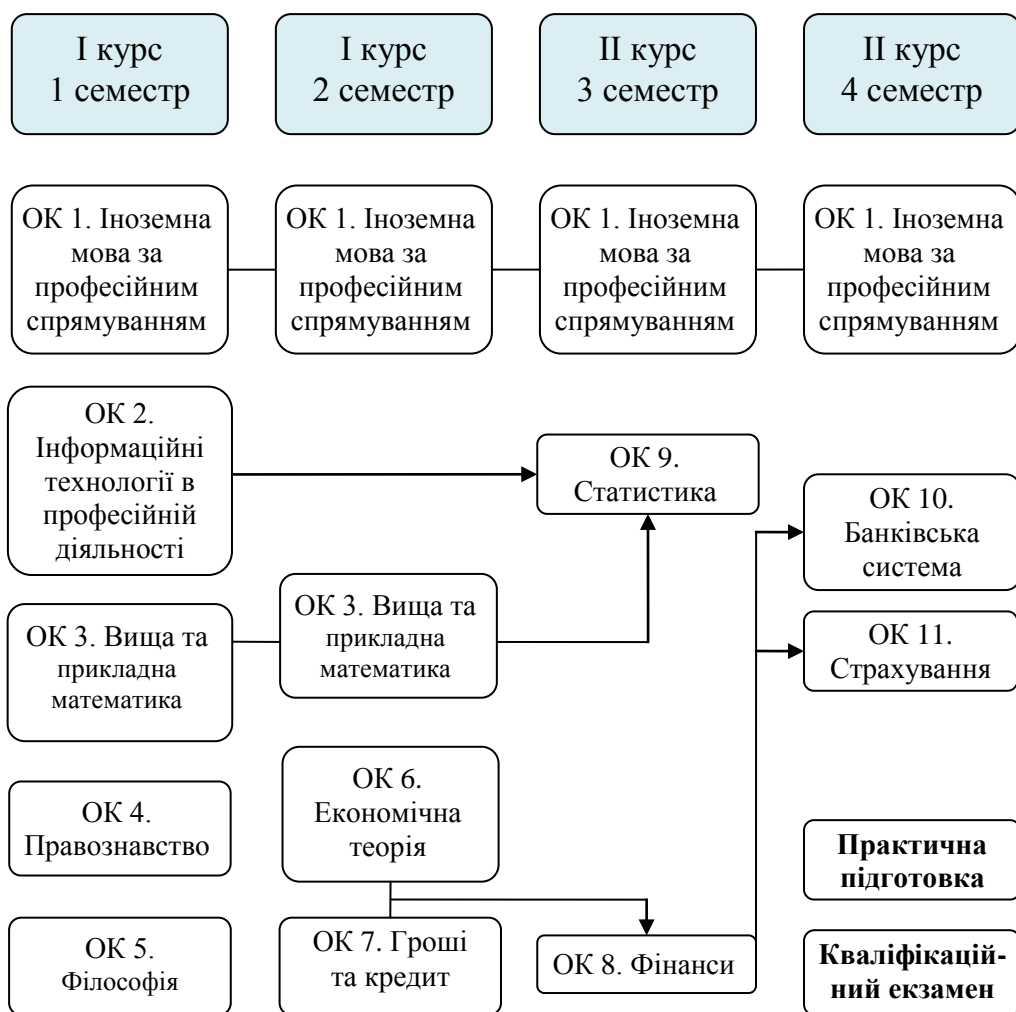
I курс
1 семестр

I курс
2 семестр

II курс
3 семестр

II курс
4 семестр

ОК 1. Іноземна мова за професійним спрямуванням

ОК 1. Іноземна мова за професійним спрямуванням

ОК 1. Іноземна мова за професійним спрямуванням

ОК 1. Іноземна мова за професійним спрямуванням

ОК 2. Інформаційні технології в професійній діяльності

ОК 9. Статистика

ОК 10. Банківська система

ОК 3. Вища та прикладна математика

ОК 3. Вища та прикладна математика

ОК 11. Страхування

ОК 4. Правознавство

ОК 6. Економічна теорія

Практична підготовка

ОК 5. Філософія

ОК 7. Гроші та кредит

ОК 8. Фінанси

Кваліфікаційний екзамен